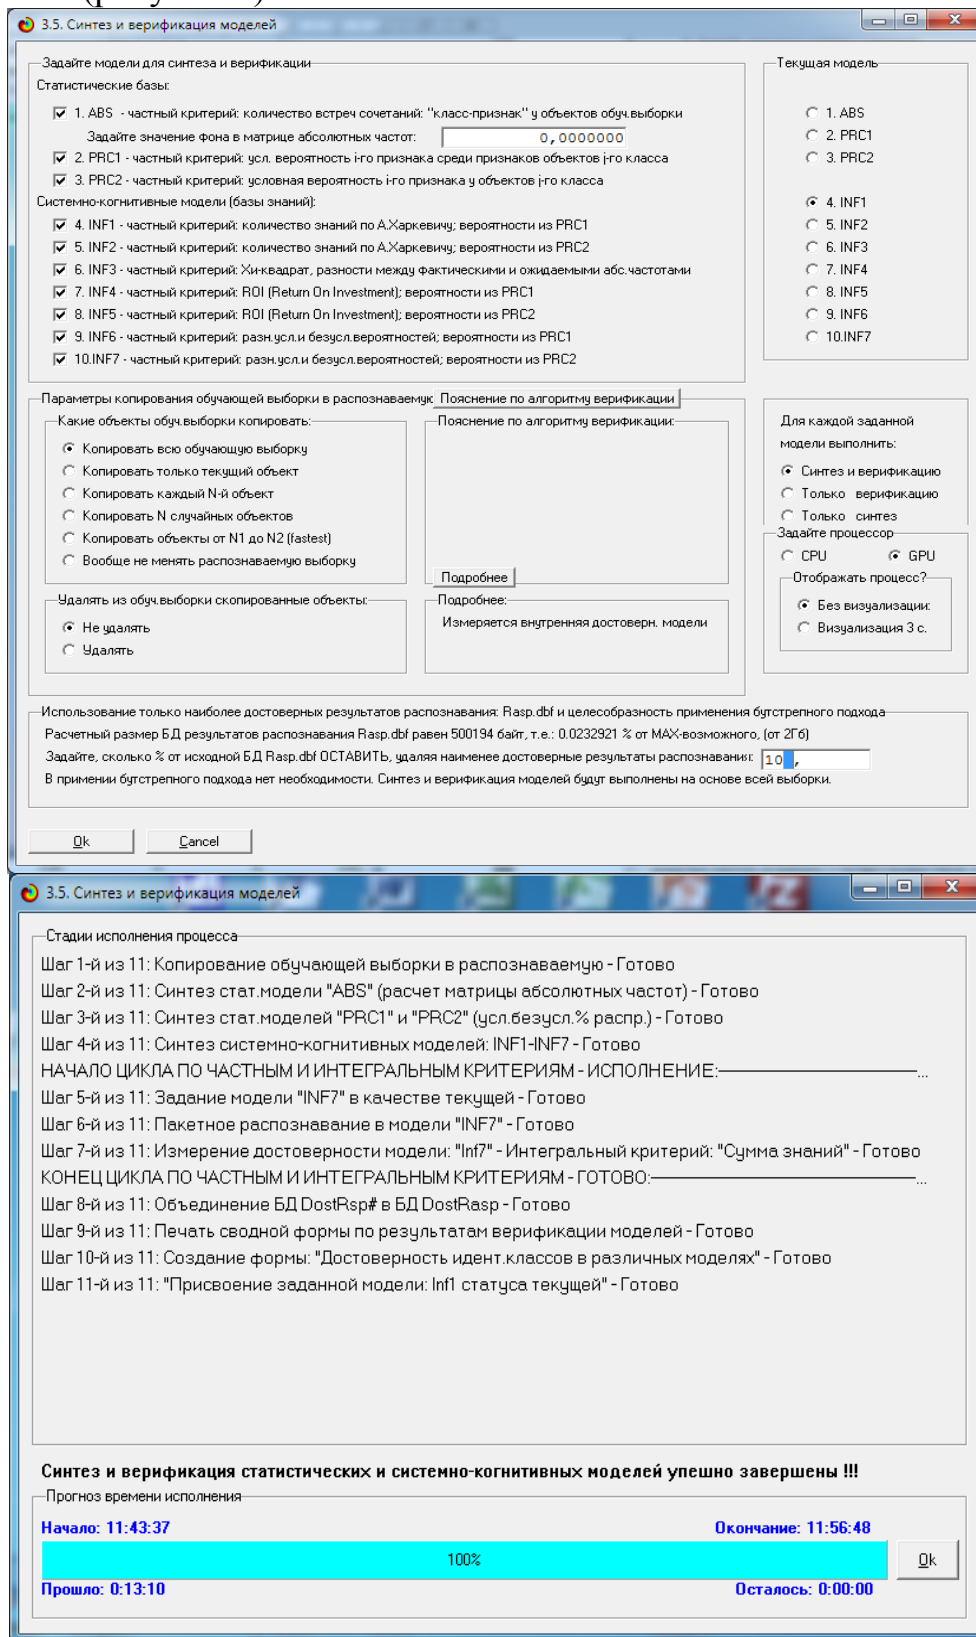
3.5. Синтез и верификация моделей

Задайте модели для синтеза и верификации
Статистические базы:
1. ABS - частный критерий: количество встреч сочетаний: "класс-признак" у объектов обуч.выборки
Задайте значение фона в матрице абсолютных частот: 0,0000000
2. PRC1 - частный критерий: усл. вероятность i-го признака среди признаков объектов j-го класса
3. PRC2 - частный критерий: условная вероятность i-го признака у объектов j-го класса
Системно-когнитивные модели (базы знаний):
4. INF1 - частный критерий: количество знаний по А.Харкевичу; вероятности из PRC1
5. INF2 - частный критерий: количество знаний по А.Харкевичу; вероятности из PRC2
6. INF3 - частный критерий: Хи-квадрат, разности между фактическими и ожидаемыми абс.частотами
7. INF4 - частный критерий: ROI (Return On Investment); вероятности из PRC1
8. INF5 - частный критерий: ROI (Return On Investment); вероятности из PRC2
9. INF6 - частный критерий: разн.усл.и безусл.вероятностей; вероятности из PRC1
10.INF7 - частный критерий: разн.усл.и безусл.вероятностей; вероятности из PRC2

Текущая модель
1. ABS
2. PRC1
3. PRC2
4. INF1
5. INF2
6. INF3
7. INF4
8. INF5
9. INF6
10.INF7

Параметры копирования обучающей выборки в распознаваемую
Пояснение по алгоритму верификации
Какие объекты обуч.выборки копировать:
Копировать всю обучающую выборку
Копировать только текущий объект
Копировать каждый N-й объект
Копировать N случайных объектов
Копировать объекты от N1 до N2 (fastest)
Вообще не менять распознаваемую выборку
Пояснение по алгоритму верификации:
Подробнее
Удалять из обуч.выборки скопированные объекты:
Не удалять
Удалять
Подробнее:
Измеряется внутренняя достоверн. модели

Для каждой заданной модели выполнить:
Синтез и верификацию
Только верификацию
Только синтез
Задайте процессор
CPU
GPU
Отображать процесс?
Без визуализации
Визуализация 3 с.

Использование только наиболее достоверных результатов распознавания: Rasp.dbf и целесообразность применения бутстрепного подхода
Расчетный размер БД результатов распознавания Rasp.dbf равен 500194 байт, т.е.: 0.0232921 % от MAX-возможного, (от 2Гб)
Задайте, сколько % от исходной БД Rasp.dbf ОСТАВИТЬ, удаляя наименее достоверные результаты распознавания: 10,
В примении бутстрепного подхода нет необходимости. Синтез и верификация моделей будут выполнены на основе всей выборки.

Ok
Cancel

3.5. Синтез и верификация моделей

Стадии исполнения процесса
Шаг 1-й из 11: Копирование обучающей выборки в распознаваемую - Готово
Шаг 2-й из 11: Синтез стат.модели "ABS" (расчет матрицы абсолютных частот) - Готово
Шаг 3-й из 11: Синтез стат.моделей "PRC1" и "PRC2" (усл.безусл.% распр.) - Готово
Шаг 4-й из 11: Синтез системно-когнитивных моделей: INF1-INF7 - Готово
НАЧАЛО ЦИКЛА ПО ЧАСТНЫМ И ИНТЕГРАЛЬНЫМ КРИТЕРИЯМ - ИСПОЛНЕНИЕ:...
Шаг 5-й из 11: Задание модели "INF7" в качестве текущей - Готово
Шаг 6-й из 11: Пакетное распознавание в модели "INF7" - Готово
Шаг 7-й из 11: Измерение достоверности модели: "Inf7" - Интегральный критерий: "Сумма знаний" - Готово
КОНЕЦ ЦИКЛА ПО ЧАСТНЫМ И ИНТЕГРАЛЬНЫМ КРИТЕРИЯМ - ГОТОВО:...
Шаг 8-й из 11: Объединение БД DostRsp# в БД DostRasp - Готово
Шаг 9-й из 11: Печать сводной формы по результатам верификации моделей - Готово
Шаг 10-й из 11: Создание формы: "Достоверность идент.классов в различных моделях" - Готово
Шаг 11-й из 11: "Присвоение заданной модели: Inf1 статуса текущей" - Готово

Синтез и верификация статистических и системно-когнитивных моделей упешно завершены !!!
Прогноз времени исполнения
Начало: 11:43:37
Окончание: 11:56:48
100%
Ok
Прошло: 0:13:10
Осталось: 0:00:00